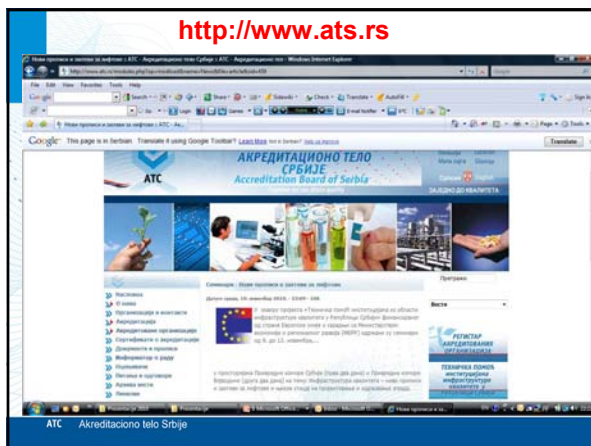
http://www.ats.rs

File Edit View Favorites Tools Help

Google This page is in Serbian Translate it using Google Toolbar? Learn More Not in Serbian? Help us improve Translate

ATC

АКРЕДИТАЦИОНО ТЕЛО СРБИЈЕ
Accreditation Board of Serbia

ЗАЈЕДНО ДО КВАЛИТЕТА

Мапа сајта

Српски English

Почетна
О нама
Организација и контакти
Акредитација
Акредитоване организације
Сертификати о акредитацији
Документи и прописи
Информатор о раду
Публикације
Питања и одговори
Архива вести
Линкови

Семинари : Нови прописи и захтеви за лифтове

Датум уноса: 10. новембар 2010. - 13:09 - 106

Претрага

Вести

РЕГИСТАР АКРЕДИТОВАНИХ ОРГАНИЗАЦИЈА

ТЕХНИЧКА ПОМОЋ ИНСТИТУЦИЈАМА ИНФРАСТРУКТУРЕ КВАЛИТЕТА

ATC Akreditaciono telo Srbije